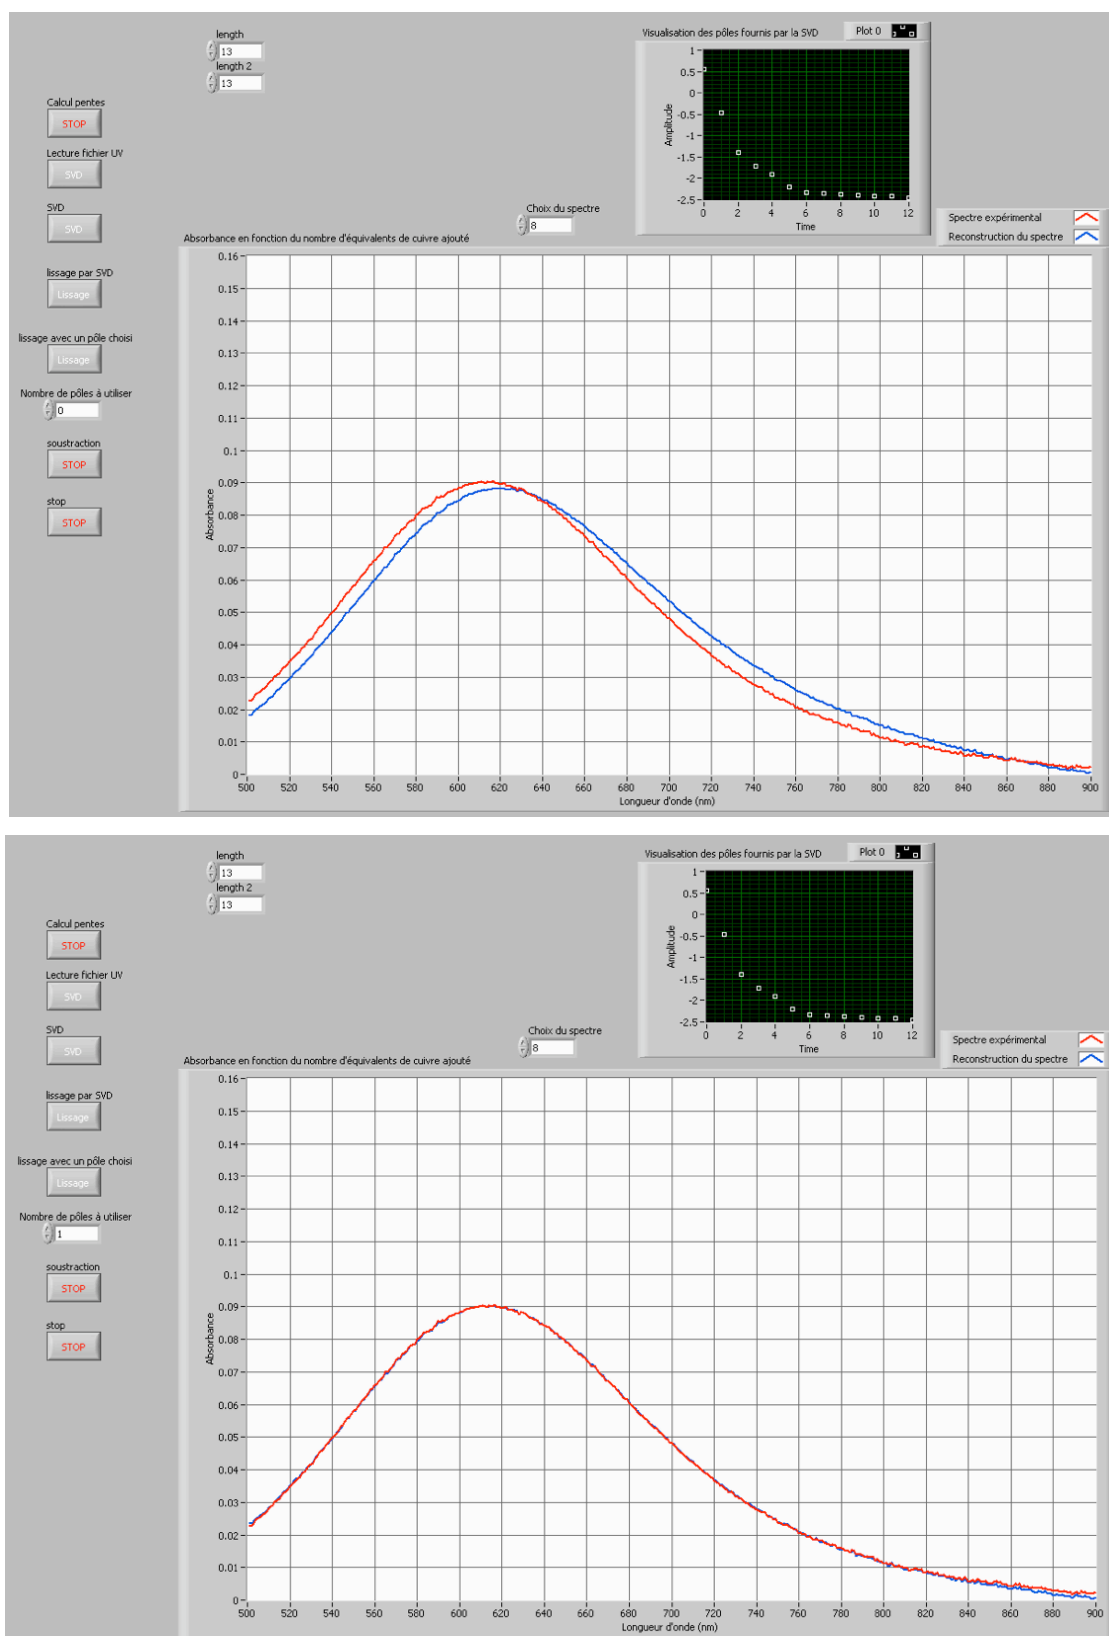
length
13
length 2
13

Calcul pentes
STOP

Lecture fichier UV
SVD

SVD
SVD

lissage par SVD
Lissage

lissage avec un pôle choisi
Lissage

Nombre de pôles à utiliser
0

soustraction
STOP

stop
STOP

Visualisation des pôles fournis par la SVD
Plot 0
Amplitude
1
0.5
0
-0.5
-1
-1.5
-2
-2.5
0 2 4 6 8 10 12
Time

Choix du spectre
8

Spectre expérimental
Reconstruction du spectre

Absorbance en fonction du nombre d'équivalents de cuivre ajouté
Absorbance
0.16
0.15
0.14
0.13
0.12
0.11
0.1
0.09
0.08
0.07
0.06
0.05
0.04
0.03
0.02
0.01
0
500 520 540 560 580 600 620 640 660 680 700 720 740 760 780 800 820 840 860 880 900
Longueur d'onde (nm)

length
13
length 2
13

Calcul pentes
STOP

Lecture fichier UV
SVD

SVD
SVD

lissage par SVD
Lissage

lissage avec un pôle choisi
Lissage

Nombre de pôles à utiliser
1

soustraction
STOP

stop
STOP

Visualisation des pôles fournis par la SVD
Plot 0
Amplitude
1
0.5
0
-0.5
-1
-1.5
-2
-2.5
0 2 4 6 8 10 12
Time

Choix du spectre
8

Spectre expérimental
Reconstruction du spectre

Absorbance en fonction du nombre d'équivalents de cuivre ajouté
Absorbance
0.16
0.15
0.14
0.13
0.12
0.11
0.1
0.09
0.08
0.07
0.06
0.05
0.04
0.03
0.02
0.01
0
500 520 540 560 580 600 620 640 660 680 700 720 740 760 780 800 820 840 860 880 900
Longueur d'onde (nm)